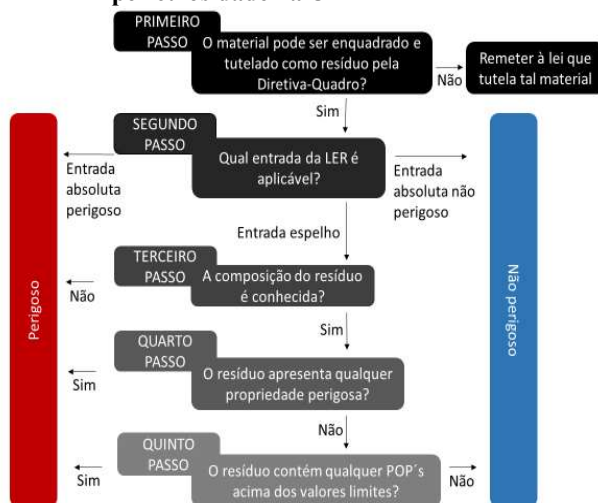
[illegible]

PRIMEIRO PASSO

O material pode ser enquadrado e tutelado como resíduo pela Diretiva-Quadro?

Não

Remeter à lei que tutela tal material

Sim

SEGUNDO PASSO

Qual entrada da LER é aplicável?

Entrada absoluta perigoso

Entrada absoluta não perigoso

Entrada espelho

TERCEIRO PASSO

A composição do resíduo é conhecida?

Não

Sim

QUARTO PASSO

O resíduo apresenta qualquer propriedade perigosa?

Sim

Não

QUINTO PASSO

O resíduo contém qualquer POP´s acima dos valores limites?

Sim

Não

Perigoso

Não perigoso